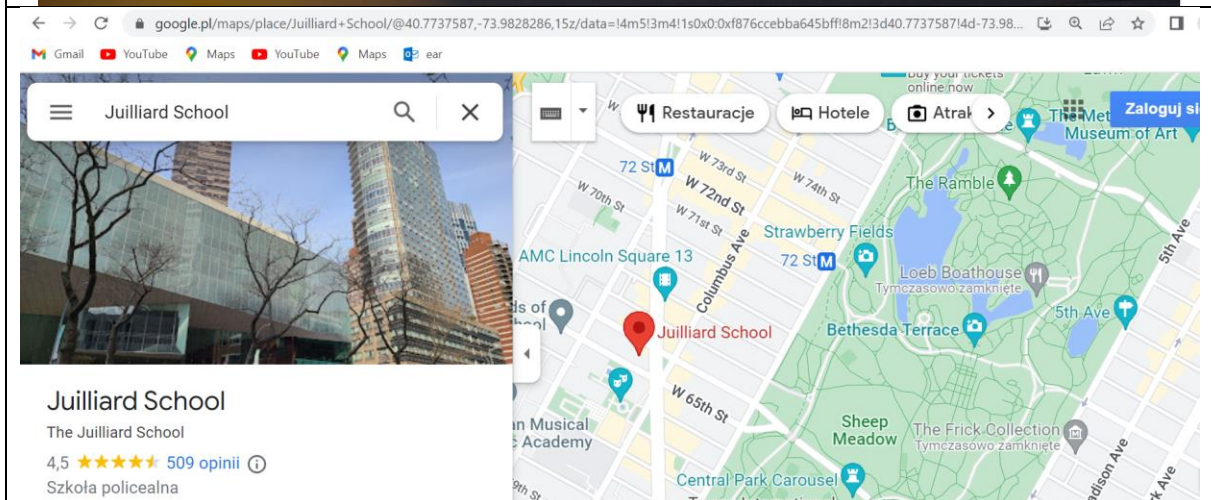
google.pl/maps/place/Juilliard+School/@40.7737587,-73.9828286,15z/data=!4m5!3m4!1s0x0:0xf876ccebba645bff!8m2!3d40.7737587!4d-73.98...

Gmail YouTube Maps YouTube Maps ear

Juilliard School

Restauracje Hotele Atrak

Zaloguj si

Buy your tickets online now

The Met Museum of Art

72 St

W 73rd St

W 74th St

W 72nd St

W 70th St

W 71st St

The Ramble

Columbus Ave

Strawberry Fields

72 St

AMC Lincoln Square 13

Loeb Boathouse
Tymczasowo zamknięte

5th Ave

ds of
hol

Juilliard School

Bethesda Terrace

5th Ave

W 65th St

Sheep Meadow

The Frick Collection
Tymczasowo zamknięte

n Musical
Academy

Central Park Carousel

9th St

adison Ave

rk Ave

Juilliard School

The Juilliard School

4,5 ★★★★★ 509 opinii

Szkoła policealna